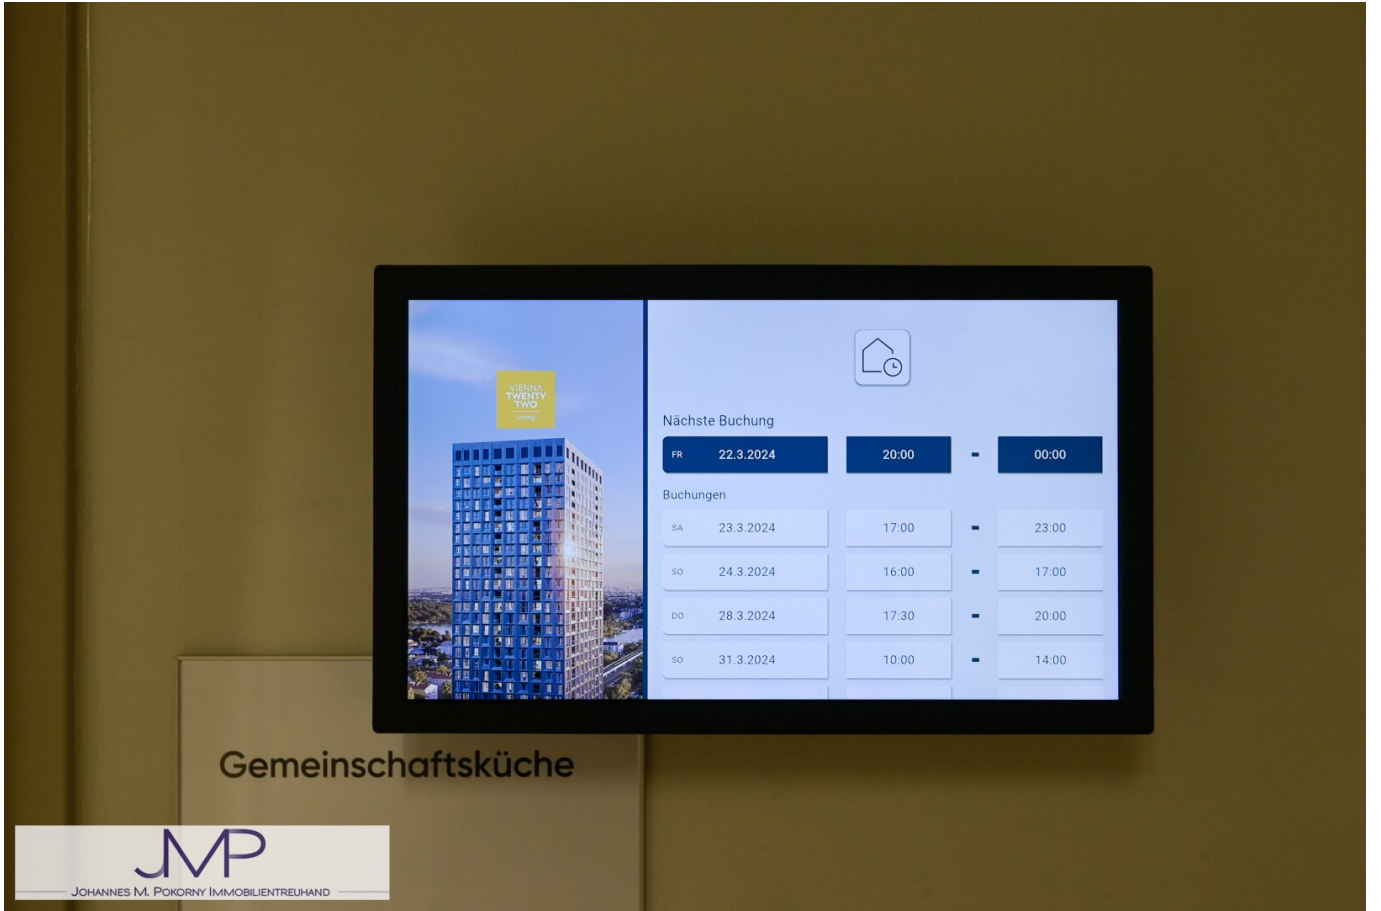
VIENNA TWENTY TWO
Living

Nächste Buchung

| FR 22.3.2024 | 20:00 | - | 00:00 |
|---|---|---|---|

Buchungen

| SA 23.3.2024 | 17:00 | - | 23:00 |
|---|---|---|---|
| SO 24.3.2024 | 16:00 | - | 17:00 |
| DO 28.3.2024 | 17:30 | - | 20:00 |
| SO 31.3.2024 | 10:00 | - | 14:00 |

Gemeinschaftsküche

JMP
Johannes M. Pokorny Immobilientreuhand